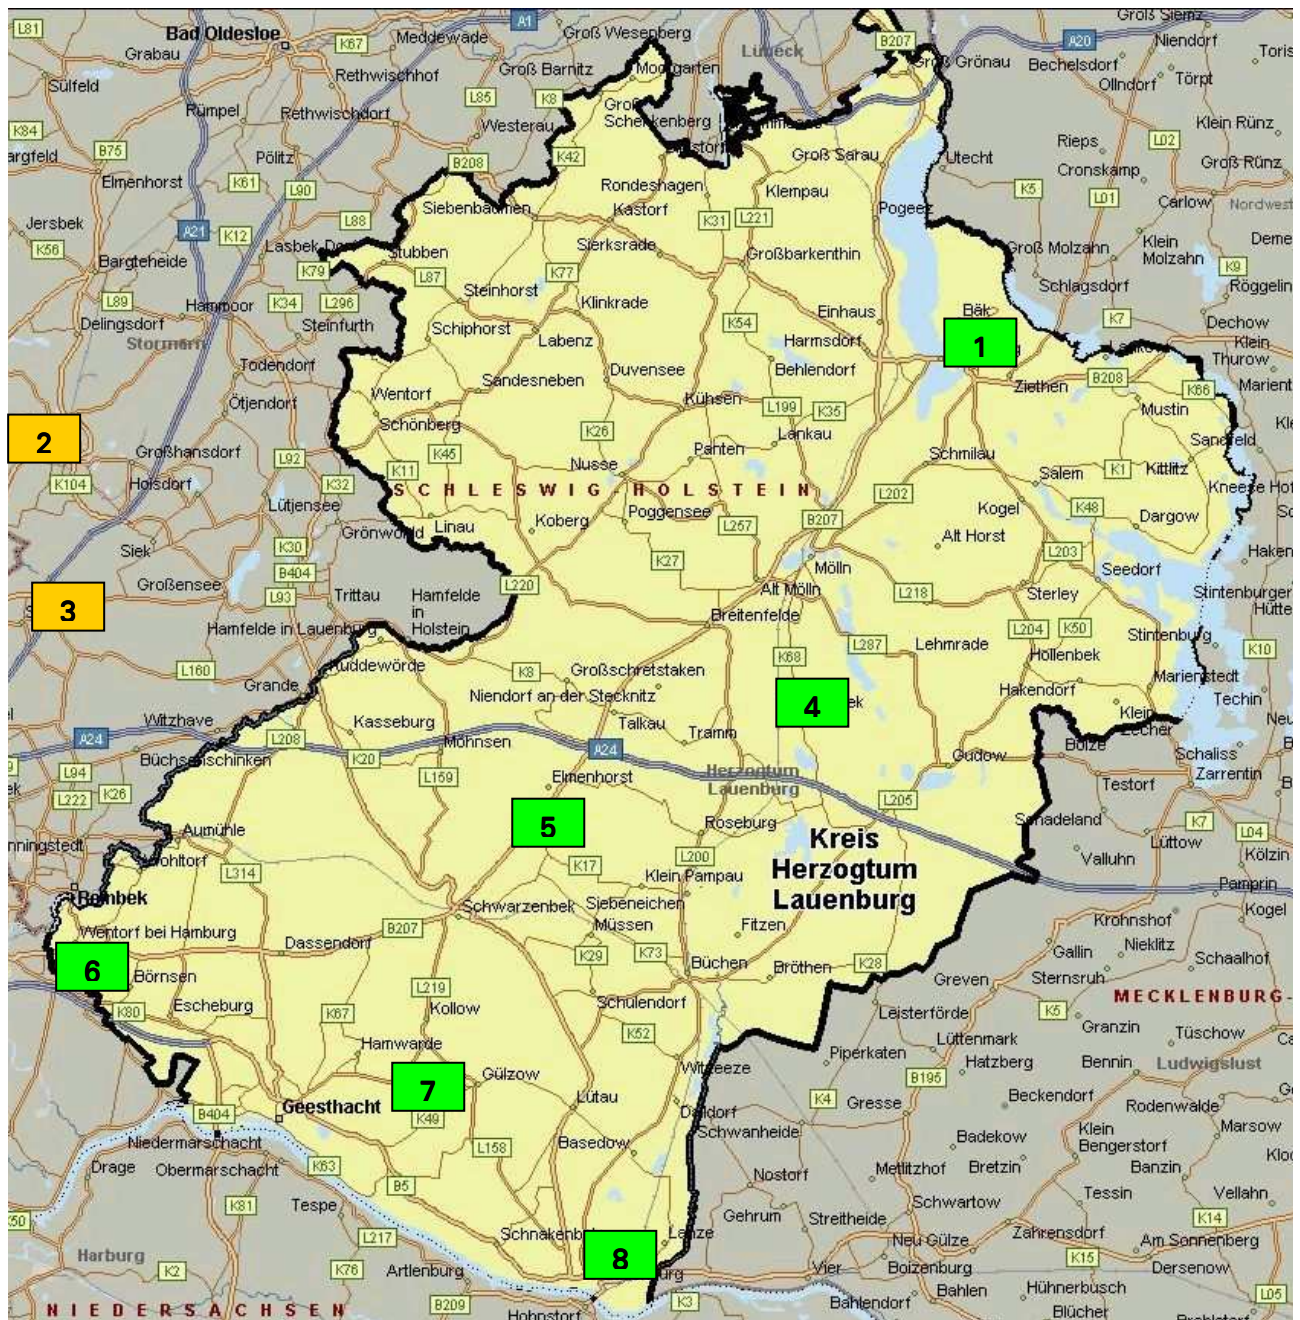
L81
Bad Oldesloe
Grabau
Sülfeld
K67
Meddewade
A1
Groß Wesenberg
Groß Barnitz
Moorgarten
Lübeck
B207
Groß Grönau
A20
Bechelsdorf
Niendorf
Groß Siems
Toris
Ollndorf
Törpt
Rethwischhof
Rümpel
Rethwischdorf
L85
K8
Westerau
Groß Schenkenberg
Klein Rünz
K84
argfeld
B75
Elmenhorst
Pölitz
B208
K42
Groß Sarau
Utecht
Rieps
L02
Groß Rünz
Cronskamp
K61
L90
Rondeshagen
Kastorf
Klempau
K5
L01
Carlow
Nordwest
Jersbek
K56
Bargteheide
A21
K12
L88
Siebenbäumen
K31
L221
Pogeez
Groß Molzahn
Klein Molzahn
Deme
Laskek
Stubben
Sierksrade
Großbarkenthin
K9
Schlagsdorf
Röggelin
K79
L87
K77
Steinhorst
L89
Hammoor
K34
L296
Klinkrade
Einhaus
Bäk
Delingsdorf
Steinfurth
Schiphorst
Labenz
K54
Harmsdorf
1
K7
Dechow
Klein Thurow
Stormarn
Todendorf
Duvensee
Behlendorf
Ziethen
B208
K66
Marient
Sandesneben
Wentorf
Kühsen
L199
K35
Mustin
Ötjendorf
2
Schönberg
K26
Lankau
Sandfeld
Kle
Großhansdorf
L92
K45
Nusse
Panten
Schmilau
Salem
K1
Kittlitz
K104
Hoisdorf
K32
K11
SCHLESWIG HOLSTEIN
L202
Kneese Hof
Lütjensee
Linau
Koberg
Poggensee
B207
K48
Kogel
Dargow
Grönwohld
L257
Alt Horst
Siek
K30
K27
Mölln
L203
Seedorf
Haken
B404
L220
Großensee
Alt Mölln
L218
Sterley
Stintenburger Hütte
3
L93
Trittau
Hamfelde in Holstein
Breitenfelde
L204
K50
Stintenburg
Hamfelde in Lauenburg
L287
Lehmrade
K10
K68
Hollenbek
Kuddewörde
K8
Großschretstaken
Mariendstedt
L160
Grande
Niendorf an der Stecknitz
4
Hakendorf
Techin
Witzhave
Kasseburg
Talkau
Tramm
Klein Zecher
Neu
A24
L208
Möhnsen
A24
Bolze
Schaliss
K20
Gudow
Zarrentin
Büchsenschinken
L159
Herzogtum Lauenburg
L94
K26
Elmenhorst
Testorf
L222
5
L205
Sahadeland
K7
Aumühle
Roseburg
Kreis Herzogtum Lauenburg
L04
nningstedt
Lüttow
Kölzin
Wohltorf
K17
L200
Valluhn
L314
Klein Pampau
Pamprin
Reinbek
Schwarzenbek
Siebeneichen
Krohnshof
Kogel
Wentorf bei Hamburg
Müssen
Fitzen
B207
Dassendorf
Gallin
Nieklitz
6
K29
K73
Büchen
Bröthen
K28
Schaalhof
Börnsen
L219
Greven
Sternsruh
MECKLENBURG
Escheburg
Kollow
Schulendorf
Leisterförde
K80
K67
K5
Granzin
K52
Lüttenmark
Tüschow
Hamwarde
Piperkaten
Hatzberg
Bennin
Ludwigslust
Witzeeze
7
Gülzow
B195
Geesthacht
Lütau
K4
Gresse
Beckendorf
B404
K49
Dalldorf
Rodenwalde
Niedermarschacht
L158
Basedow
Schwanheide
Badekow
Klein Bengerstorf
Marsow
Drage
Obermarschacht
Nostorf
Mettlitzhof
Bretzin
Banzin
K63
Tespe
B5
Schwartow
Tessin
Vellahn
K81
Gehrum
Streitheide
Zahrensdorf
K14
L217
Schnakenbek
Lanze
Neu Gülze
Am Sonnenberg
Harburg
8
K15
Artlenburg
Vier
Boizenburg
Dersenow
K2
K76
Bahlen
Hühnerbusch
B209
K3
Bahlendorf
L05
Hohnstorf
Blücher
NIEDERSACHSEN
50